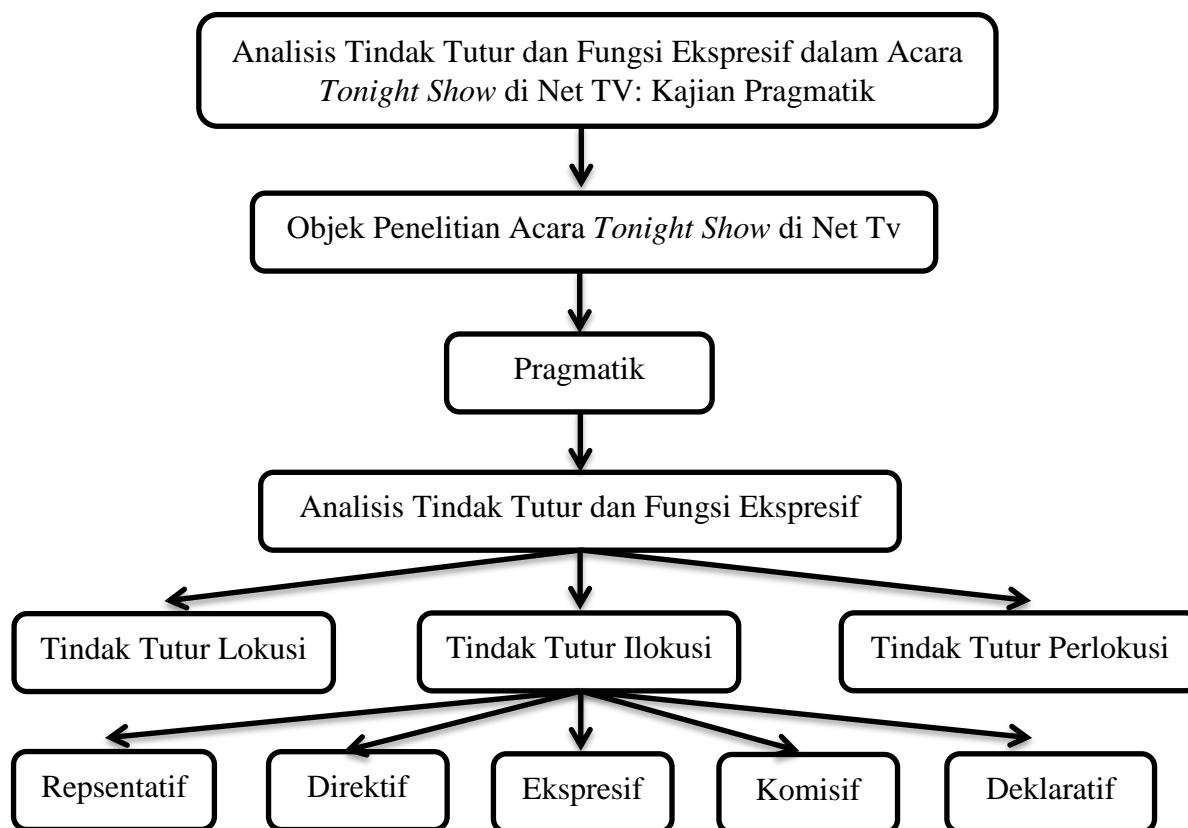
Analisis Tindak Tutur dan Fungsi Ekspresif dalam Acara *Tonight Show* di Net TV: Kajian Pragmatik

Objek Penelitian Acara *Tonight Show* di Net Tv

Pragmatik

Analisis Tindak Tutur dan Fungsi Ekspresif

Tindak Tutur Lokusi

Tindak Tutur Ilokusi

Tindak Tutur Perlokusi

Repsentatif

Direktif

Ekspresif

Komisif

Deklaratif